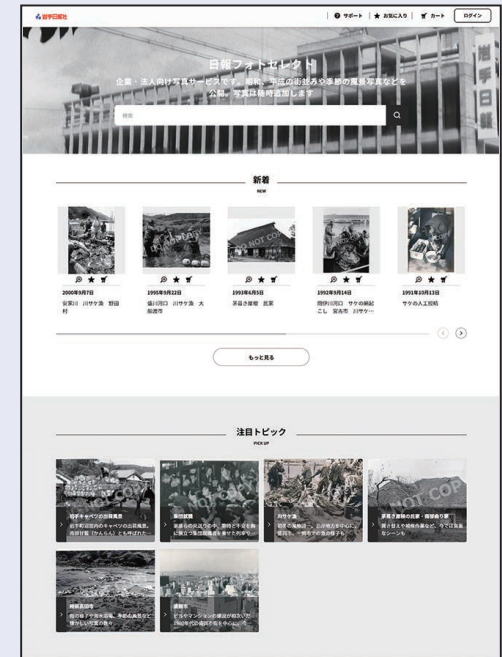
岩手日報社

サポート | お気に入り | カート | ログイン

日報フォトセレクト

企業・法人向け写真サービスです。昭和、平成のお祭りや季節の風景写真などを公開。写真は随時追加します

検索

新着
NEW

2000年9月7日
安家川 川サケ漁 野田村

1995年9月22日
盛川河口 川サケ漁 大船渡市

1993年6月5日
茅葺き屋根 農家

1992年9月14日
閉伊川河口 サケの網起こし 宮古市 川サケ…

1991年10月11日
サケの人工授精

もっと見る

注目トピック
PICK UP

岩手キャベツの出荷風景
岩手県沿岸のキャベツの出荷風景。高田甘藍（かんらん）とも呼ばれた…

集団就職
新卒者の就職のため、…

川サケ漁
県内の河川で…

果樹の剪定・積雪の…

釜石湾開港
…

盛岡市
…